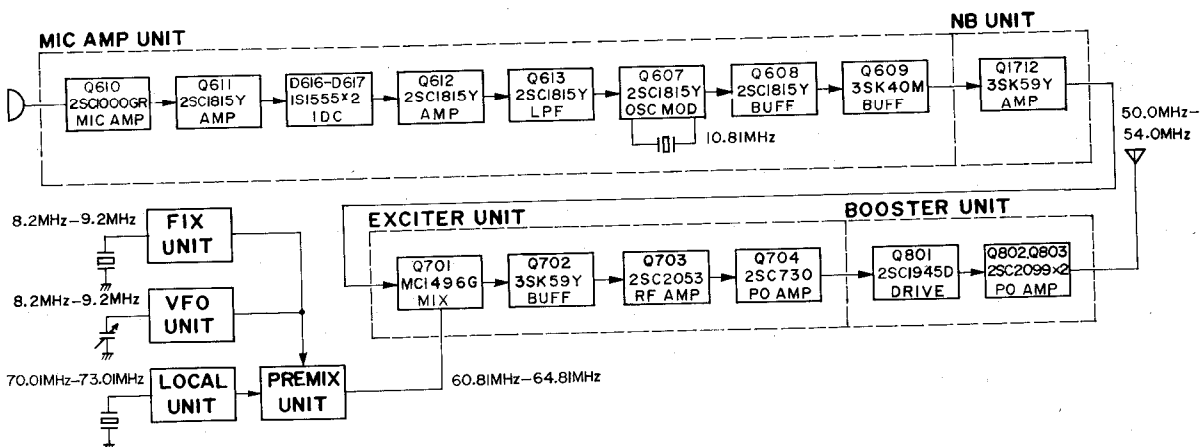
NB UNIT

MIC AMP UNIT

Q610 2SC1000GR MIC AMP

Q611 2SC1815Y AMP

D616-D617 1S1555×2 IDC

Q612 2SC1815Y AMP

Q613 2SC1815Y LPF

Q607 2SC1815Y OSC MOD

10.81MHz

Q608 2SC1815Y BUFF

Q609 3SK40M BUFF

Q1712 3SK59Y AMP

50.0MHz– 54.0MHz

8.2MHz–9.2MHz

FIX UNIT

8.2MHz–9.2MHz

VFO UNIT

70.01MHz–73.01MHz

LOCAL UNIT

PREMIX UNIT

EXCITER UNIT

Q701 MC1496G MIX

Q702 3SK59Y BUFF

Q703 2SC2053 RF AMP

Q704 2SC730 PO AMP

BOOSTER UNIT

Q801 2SC1945D DRIVE

Q802,Q803 2SC2099×2 PO AMP

60.81MHz–64.81MHz